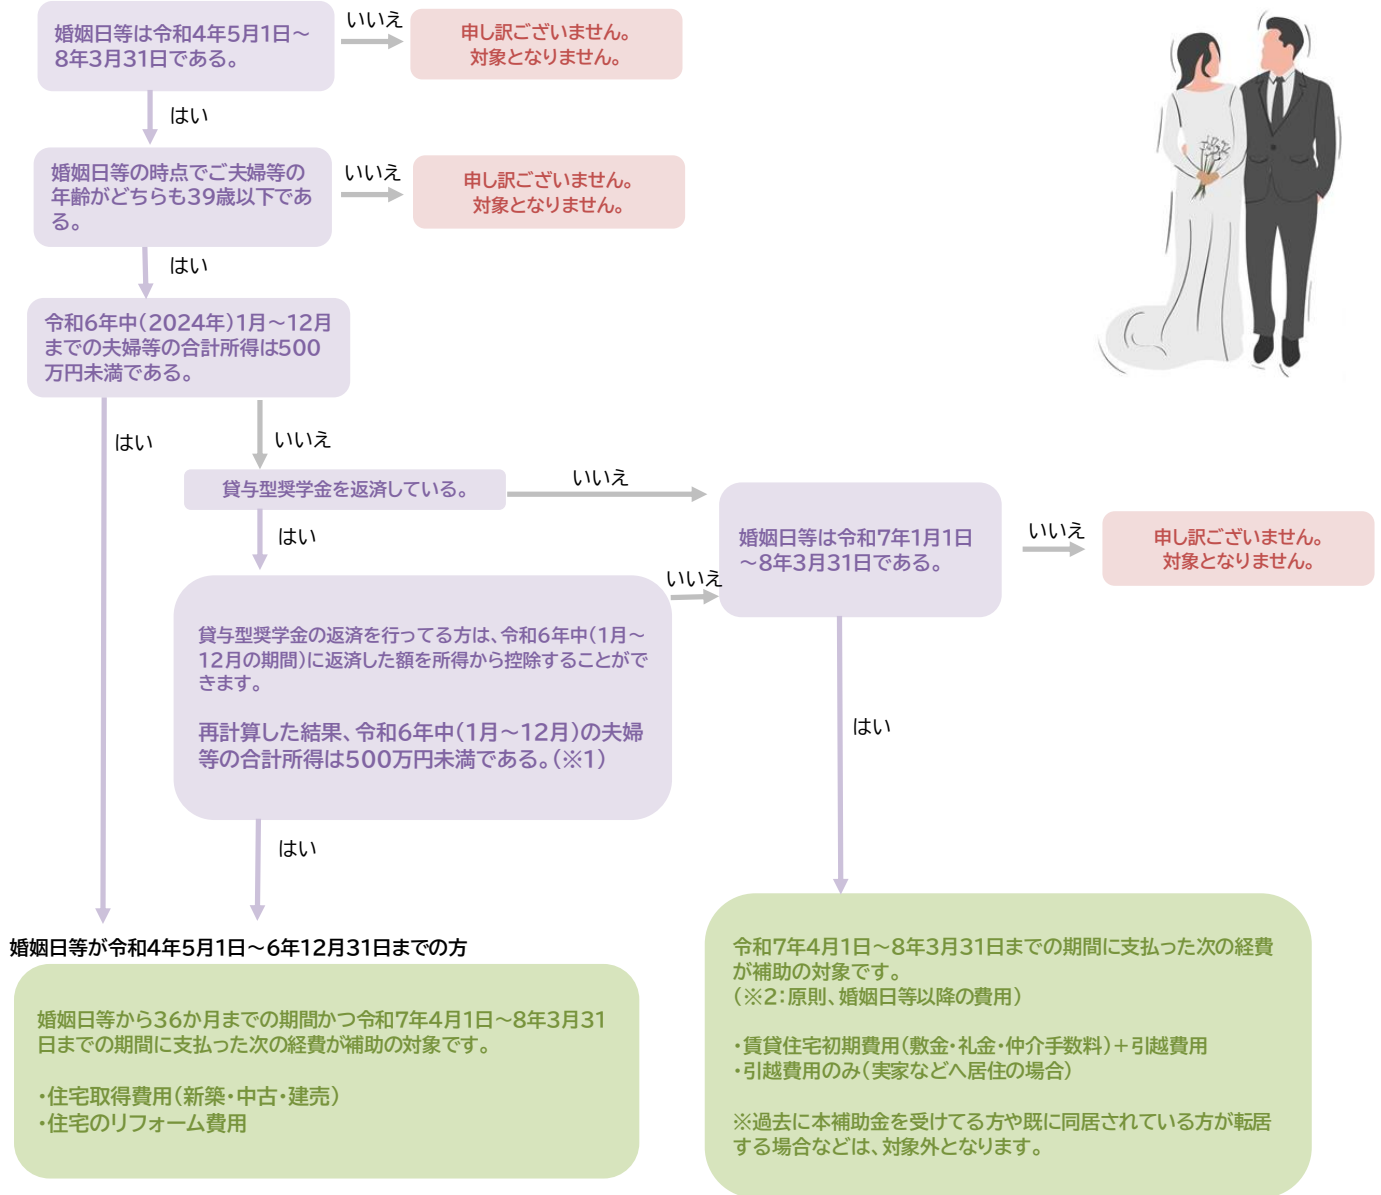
婚姻日等は令和4年5月1日～8年3月31日である。

いいえ

申し訳ございません。対象となりません。

はい

婚姻日等の時点でご夫婦等の年齢がどちらも39歳以下である。

いいえ

申し訳ございません。対象となりません。

はい

令和6年中(2024年)1月～12月までの夫婦等の合計所得は500万円未満である。

はい

いいえ

貸与型奨学金を返済している。

いいえ

婚姻日等は令和7年1月1日～8年3月31日である。

いいえ

申し訳ございません。対象となりません。

はい

いいえ

貸与型奨学金の返済を行ってる方は、令和6年中(1月～12月の期間)に返済した額を所得から控除することができます。

再計算した結果、令和6年中(1月～12月)の夫婦等の合計所得は500万円未満である。(※1)

はい

はい

婚姻日等が令和4年5月1日～6年12月31日までの方

婚姻日等から36か月までの期間かつ令和7年4月1日～8年3月31日までの期間に支払った次の経費が補助の対象です。

・住宅取得費用(新築・中古・建売)
・住宅のリフォーム費用

令和7年4月1日～8年3月31日までの期間に支払った次の経費が補助の対象です。
(※2:原則、婚姻日等以降の費用)

・賃貸住宅初期費用(敷金・礼金・仲介手数料)+引越費用
・引越費用のみ(実家などへ居住の場合)

※過去に本補助金を受けてる方や既に同居されている方が転居する場合などは、対象外となります。